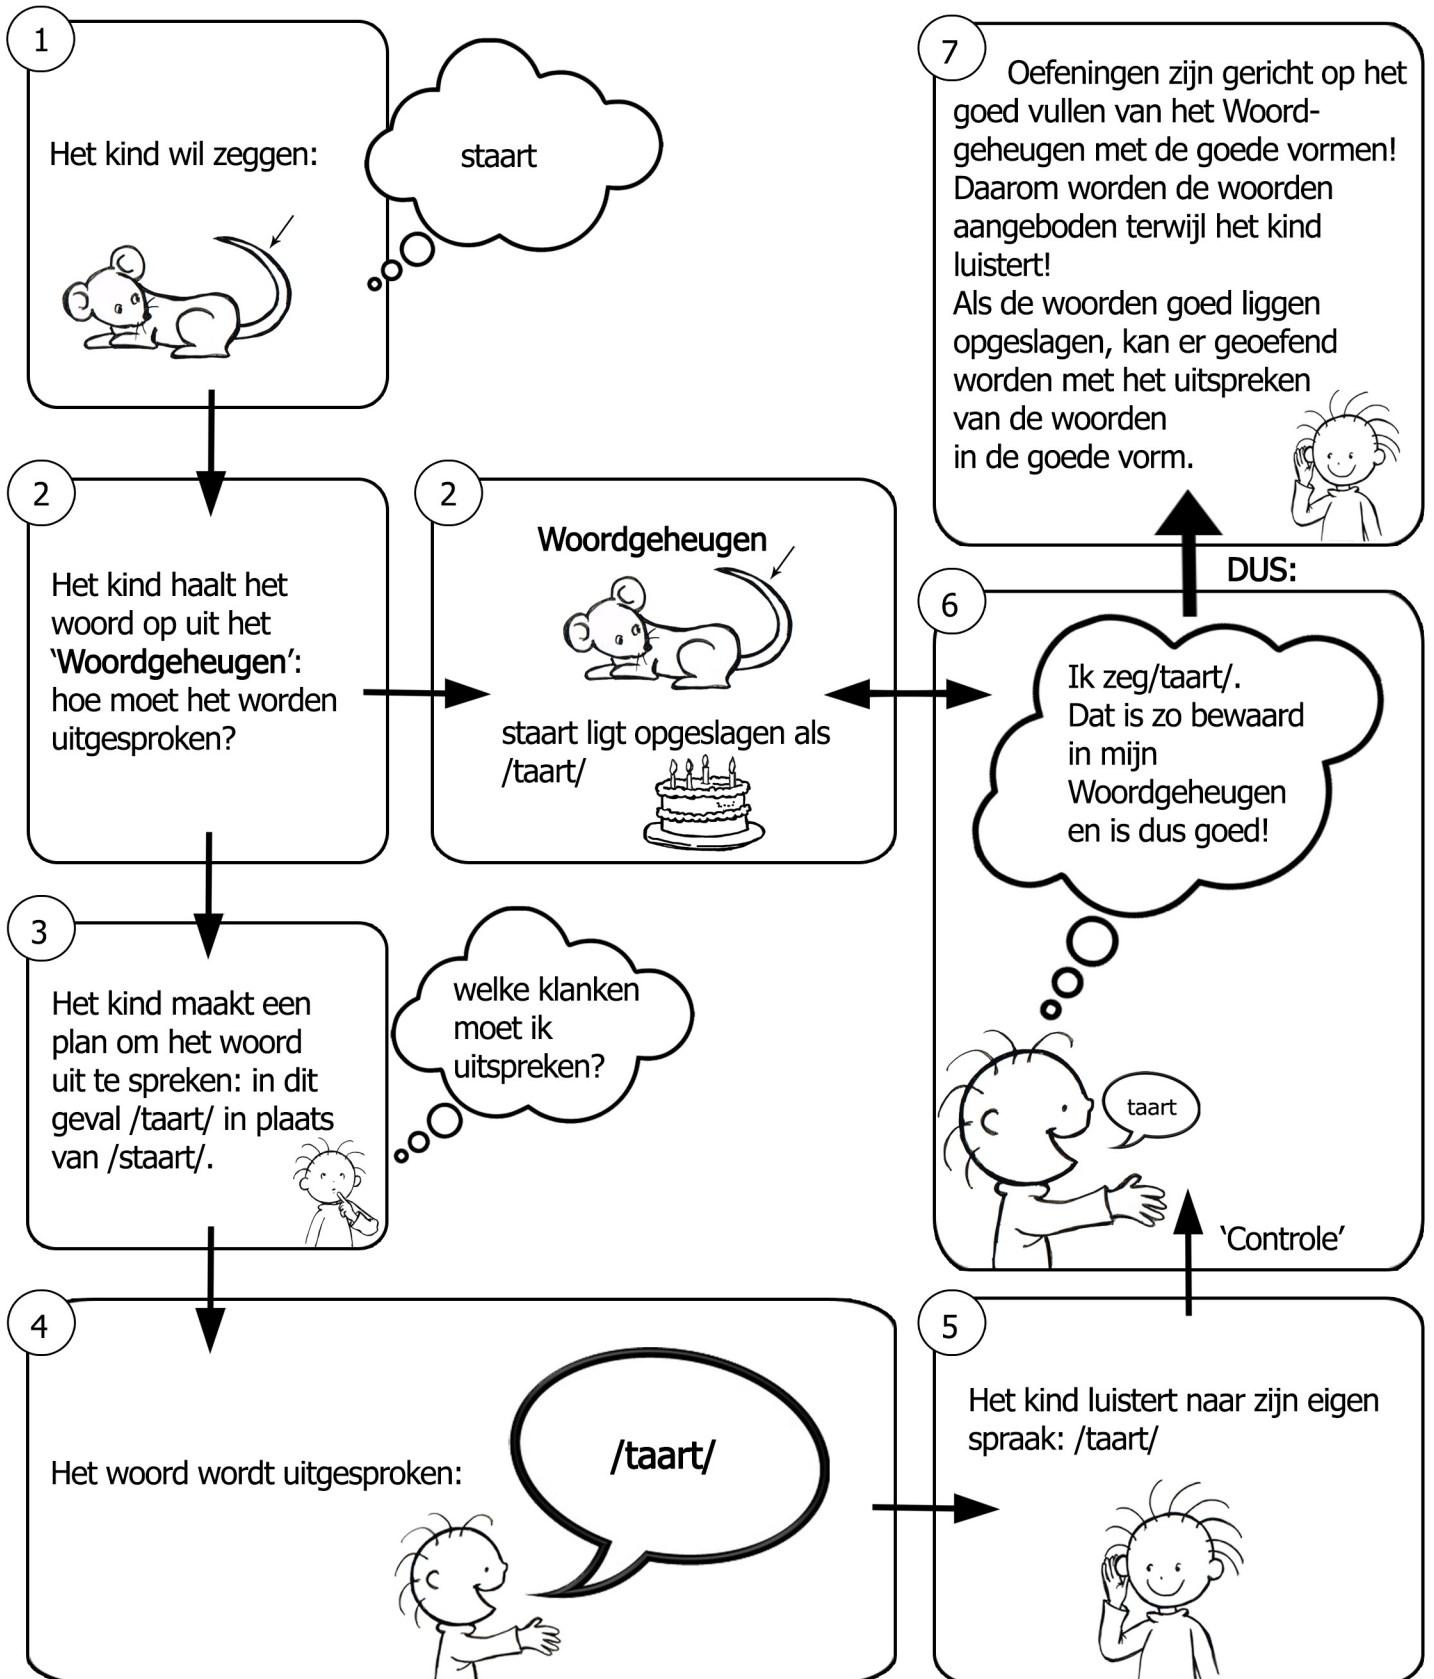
1

Het kind wil zeggen:

staart

7

Oefeningen zijn gericht op het goed vullen van het Woordgeheugen met de goede vormen! Daarom worden de woorden aangeboden terwijl het kind luistert!
Als de woorden goed liggen opgeslagen, kan er geoefend worden met het uitspreken van de woorden in de goede vorm.

2

Het kind haalt het woord op uit het '**Woordgeheugen**': hoe moet het worden uitgesproken?

2

**Woordgeheugen**

staart ligt opgeslagen als /taart/

DUS:

6

Ik zeg/taart/. Dat is zo bewaard in mijn Woordgeheugen en is dus goed!

3

Het kind maakt een plan om het woord uit te spreken: in dit geval /taart/ in plaats van /staart/.

welke klanken moet ik uitspreken?

taart

'Controle'

4

Het woord wordt uitgesproken:

/taart/

5

Het kind luistert naar zijn eigen spraak: /taart/